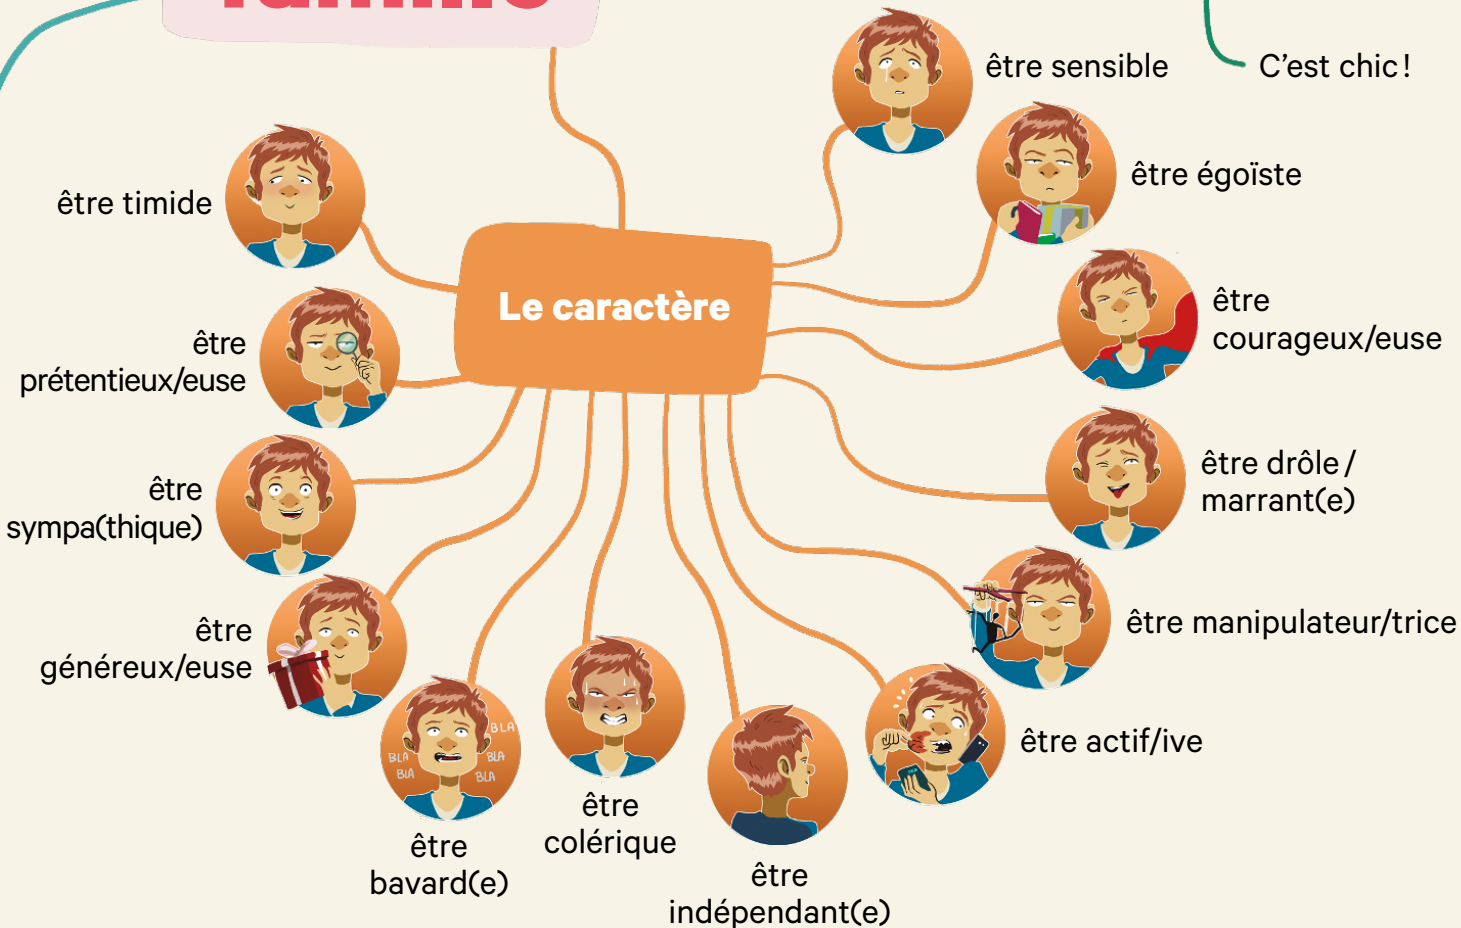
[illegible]

C'est chic !

Le caractère

être sensible

être égoïste

être courageux/euse

être drôle / marrant(e)

être manipulateur/trice

être actif/ive

être indépendant(e)

être colérique

être bavard(e)

BLA BLA BLA BLA BLA

être généreux/euse

être sympa(thique)

être prétentieux/euse

être timide